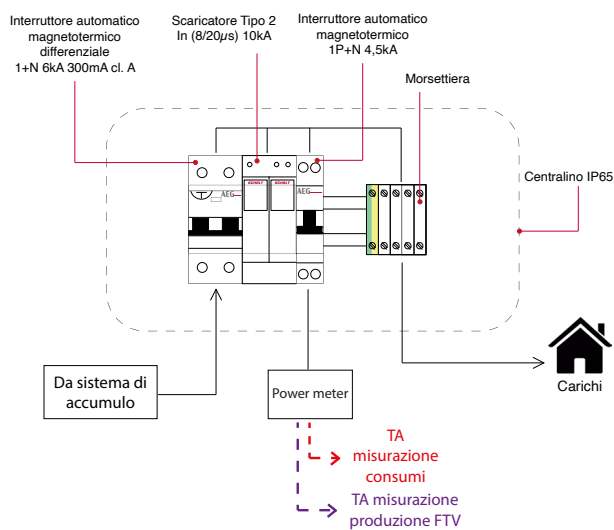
Interruttore automatico magnetotermico differenziale 1+N 6kA 300mA cl. A

Scaricatore Tipo 2 In (8/20μs) 10kA

Interruttore automatico magnetotermico 1P+N 4,5kA

Morsettiera

Centralino IP65

AEG

AEG

Da sistema di accumulo

Power meter

Carichi

TA misurazione consumi

TA misurazione produzione FTV